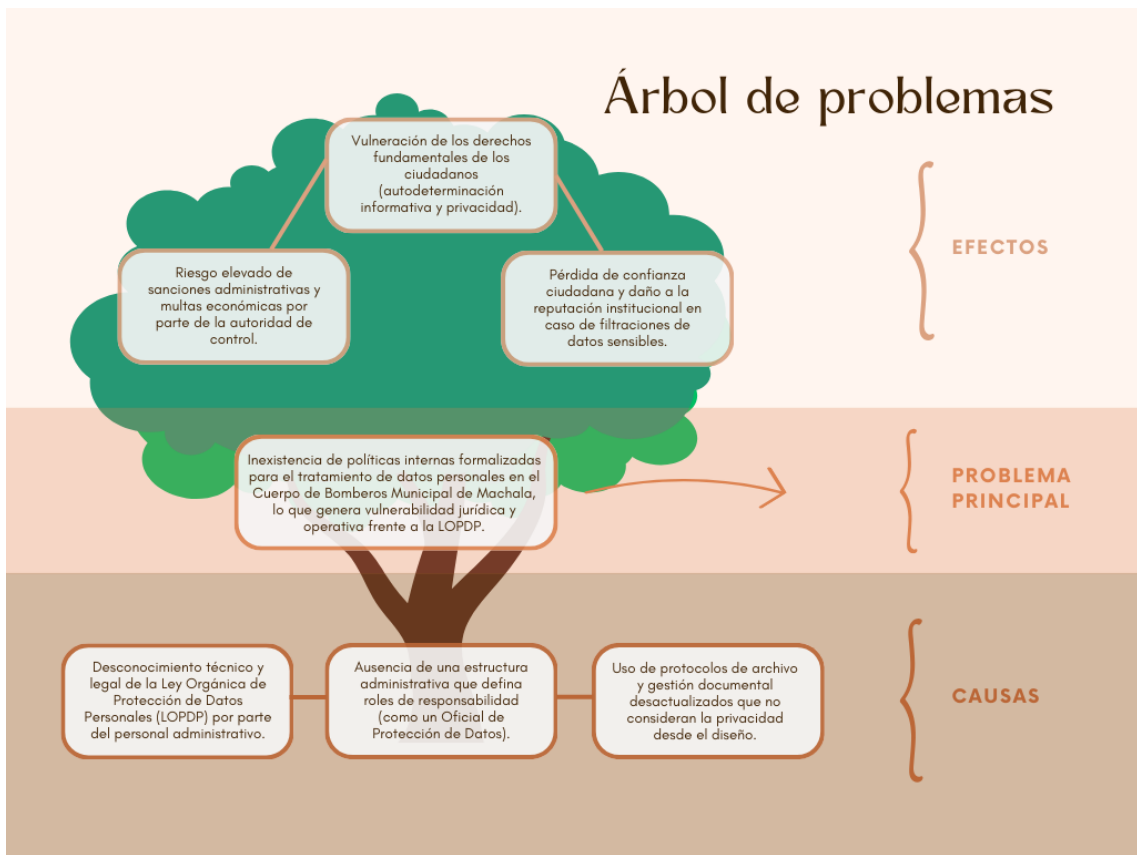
Árbol de problemas

Vulneración de los derechos fundamentales de los ciudadanos (autodeterminación informativa y privacidad).

Riesgo elevado de sanciones administrativas y multas económicas por parte de la autoridad de control.

Pérdida de confianza ciudadana y daño a la reputación institucional en caso de filtraciones de datos sensibles.

EFECTOS

Inexistencia de políticas internas formalizadas para el tratamiento de datos personales en el Cuerpo de Bomberos Municipal de Machala, lo que genera vulnerabilidad jurídica y operativa frente a la LOPDP.

PROBLEMA PRINCIPAL

Desconocimiento técnico y legal de la Ley Orgánica de Protección de Datos Personales (LOPDP) por parte del personal administrativo.

Ausencia de una estructura administrativa que defina roles de responsabilidad (como un Oficial de Protección de Datos).

Uso de protocolos de archivo y gestión documental desactualizados que no consideran la privacidad desde el diseño.

CAUSAS